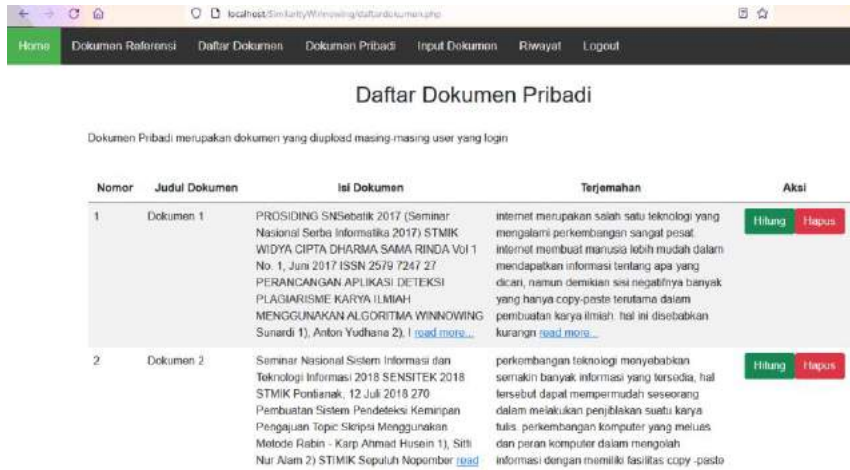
localhost/SimilarityWinnowing/daftardokumen.php

Home Dokumen Referensi Daftar Dokumen Dokumen Pribadi Input Dokumen Riwayat Logout

Daftar Dokumen Pribadi

Dokumen Pribadi merupakan dokumen yang diupload masing-masing user yang login

| Nomor | Judul Dokumen | Isi Dokumen | Terjemahan | Aksi |
|---|---|---|---|---|
| 1 | Dokumen 1 | PROSIDING SNSebatik 2017 (Seminar Nasional Serba Informatika 2017) STMIK WIDYA CIPTA DHARMA SAMA RINDA Vol 1 No. 1, Juni 2017 ISSN 2579 7247 27 PERANCANGAN APLIKASI DETEKSI PLAGIARISME KARYA ILMIAH MENGGUNAKAN ALGORITMA WINNOWING Sunardi 1), Anton Yudhana 2), I read more... | internet merupakan salah satu teknologi yang mengalami perkembangan sangat pesat. internet membuat manusia lebih mudah dalam mendapatkan informasi tentang apa yang dicari, namun demikian sisi negatifnya banyak yang hanya copy-paste terutama dalam pembuatan karya ilmiah. hal ini disebabkan kurangn read more... | Hitung Hapus |
| 2 | Dokumen 2 | Seminar Nasional Sistem Informasi dan Teknologi Informasi 2018 SENSITEK 2018 STMIK Pontianak, 12 Juli 2018 270 Pembuatan Sistem Pendeteksi Kemiripan Pengajuan Topic Skripsi Menggunakan Metode Rabin - Karp Ahmad Husein 1), Siti Nur Alam 2) STIMIK Sepuluh Nopember read | perkembangan teknologi menyebabkan semakin banyak informasi yang tersedia, hal tersebut dapat mempermudah seseorang dalam melakukan penjiplakan suatu karya tulis. perkembangan komputer yang meluas dan peran komputer dalam mengolah informasi dengan memiliki fasilitas copy -paste | Hitung Hapus |